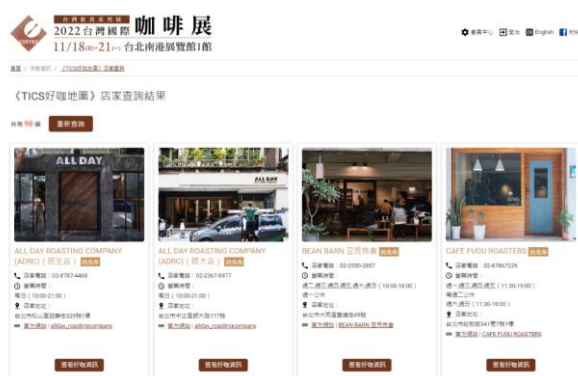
台灣飲食系列展
2022台灣國際 咖啡展
11/18(五)-21(一) 台北南港展覽館1館

會員中心 登出 English

首頁 / 活動資訊 / 《TICS好咖地圖》店家查詢

《TICS好咖地圖》店家查詢結果

共有 98 筆 重新查詢

ALL DAY

ALL DAY ROASTING COMPANY (ADRC)(民生店) 台北市
店家電話：02-8787-4469
營業時間：
每日（10:00-21:00）
店家地址：
台北市松山區民生東路三段129巷17號
官方網站｜allday_roastingcompany
查看好物資訊

ALL DAY ROASTING COMPANY (ADRC)(師大店) 台北市
店家電話：02-2367-8977
營業時間：
每日（10:00-21:00）
店家地址：
台北市中正區師大路177號
官方網站｜allday_roastingcompany
查看好物資訊

BEAN BARN 豆莊食倉 台北市
店家電話：02-2550-2857
營業時間：
週二週三週四週五週六週日（10:00-18:00）
週一公休
店家地址：
台北市大同區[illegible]49號
官方網站｜BEAN BARN 豆莊食倉
查看好物資訊

CAFE FUGU ROASTERS 台北市
店家電話：02-87867229
營業時間：
週一週三週四週五（11:30-19:00）
週二公休
週六週日（11:30-18:00）
店家地址：
台北市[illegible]341巷7號1樓
官方網站｜CAFE FUGU ROASTERS
查看好物資訊